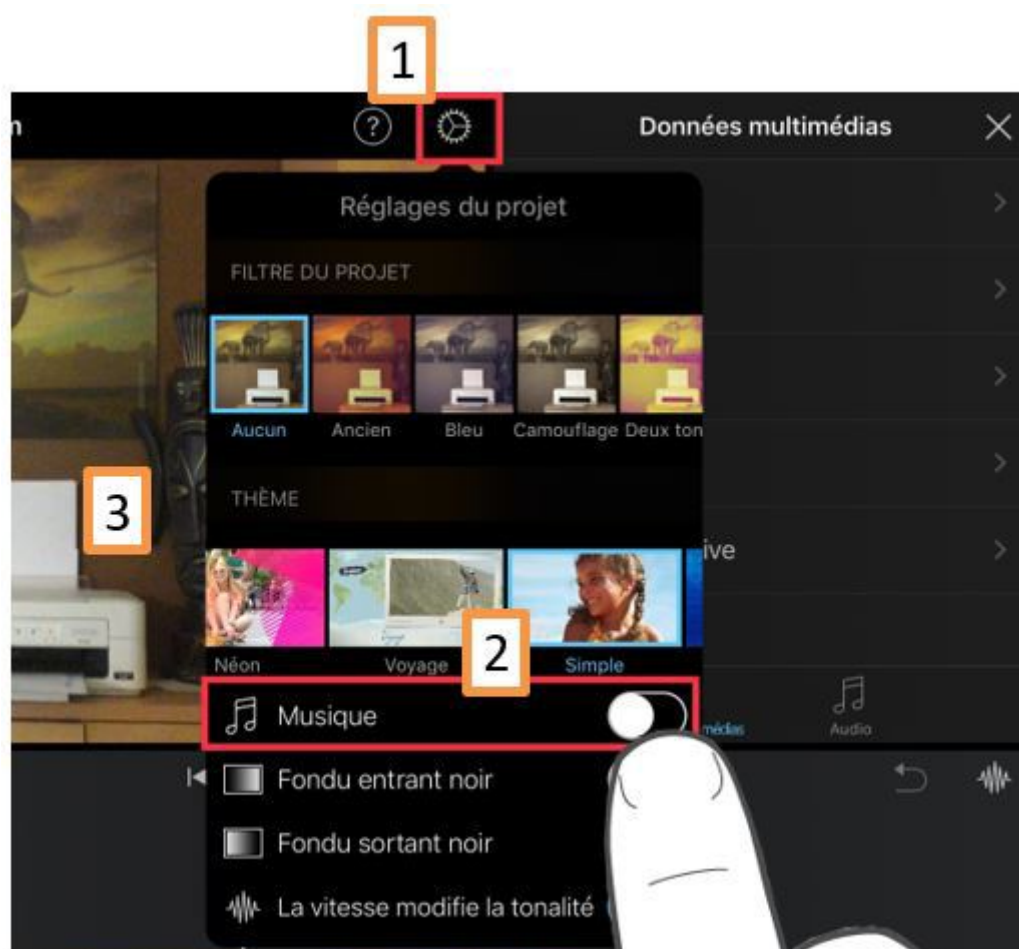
1

n

?

Données multimédias

Réglages du projet

FILTRE DU PROJET

Aucun Ancien Bleu Camouflage Deux ton

3

THÈME

ive

Néon Voyage Simple

2

Musique

médias

Audio

Fondu entrant noir

Fondu sortant noir

La vitesse modifie la tonalité